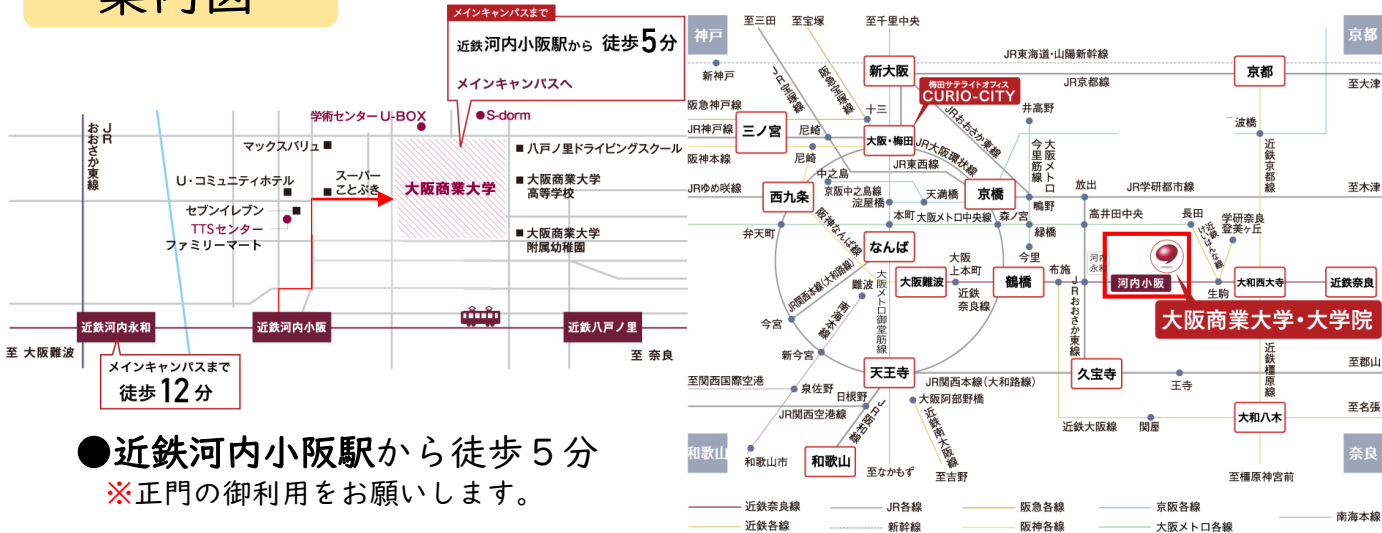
案内図

メインキャンパスまで
近鉄河内小阪駅から 徒歩5分
メインキャンパスへ

JR おおさか東線
学術センター U-BOX
S-dorm
マックスバリュ
八戸ノ里ドライビングスクール
スーパー ことぶき
大阪商業大学
U・コミュニティホテル
大阪商業大学 高等学校
セブンイレブン
TTSセンター
ファミリーマート
大阪商業大学 附属幼稚園
近鉄河内永和
近鉄河内小阪
近鉄八戸ノ里
至 大阪難波
至 奈良
メインキャンパスまで
徒歩12分

●近鉄河内小阪駅から徒歩5分
※正門の御利用をお願いします。

神戸
至三田
至宝塚
至千里中央
京都
JR東海道・山陽新幹線
新大阪
JR京都線
京都
至大津
新神戸
JR宝塚線
阪急宝塚線
十三
梅田サテライトオフィス CURIO-CITY
井高野
阪急神戸線
JR神戸線
三ノ宮
尼崎
大阪・梅田
JRおおさか東線
波橋
阪神本線
尼崎
JR大阪環状線
今里筋線
大阪メトロ
近鉄京都線
中之島
JR東西線
JRゆめ咲線
西九条
京阪中之島線
天満橋
京橋
放出
JR学研都市線
至木津
淀屋橋
鴫野
阪神なんば線
本町
大阪メトロ中央線
森ノ宮
高井田中央
長田
学研奈良登美ヶ丘
弁天町
緑橋
近鉄けいはんな線
なんば
大阪上本町
今里
河内永和
大阪難波
鶴橋
布施
河内小阪
大和西大寺
近鉄奈良
近鉄奈良線
生駒
大阪商業大学・大学院
今宮
JR関西本線(大和路線)
難波
大阪メトロ御堂筋線
南海本線
JRおおさか東線
新今宮
近鉄橿原線
至郡山
天王寺
久宝寺
至関西国際空港
泉佐野
日根野
JR関西本線(大和路線)
王寺
大阪阿部野橋
JR関西空港線
南海高野線
近鉄南大阪線
近鉄大阪線
関屋
大和八木
至名張
和歌山
和歌山市
和歌山
至なかもず
至吉野
奈良
至橿原神宮前
近鉄奈良線
JR各線
阪急各線
京阪各線
南海本線
近鉄各線
新幹線
阪神各線
大阪メトロ各線